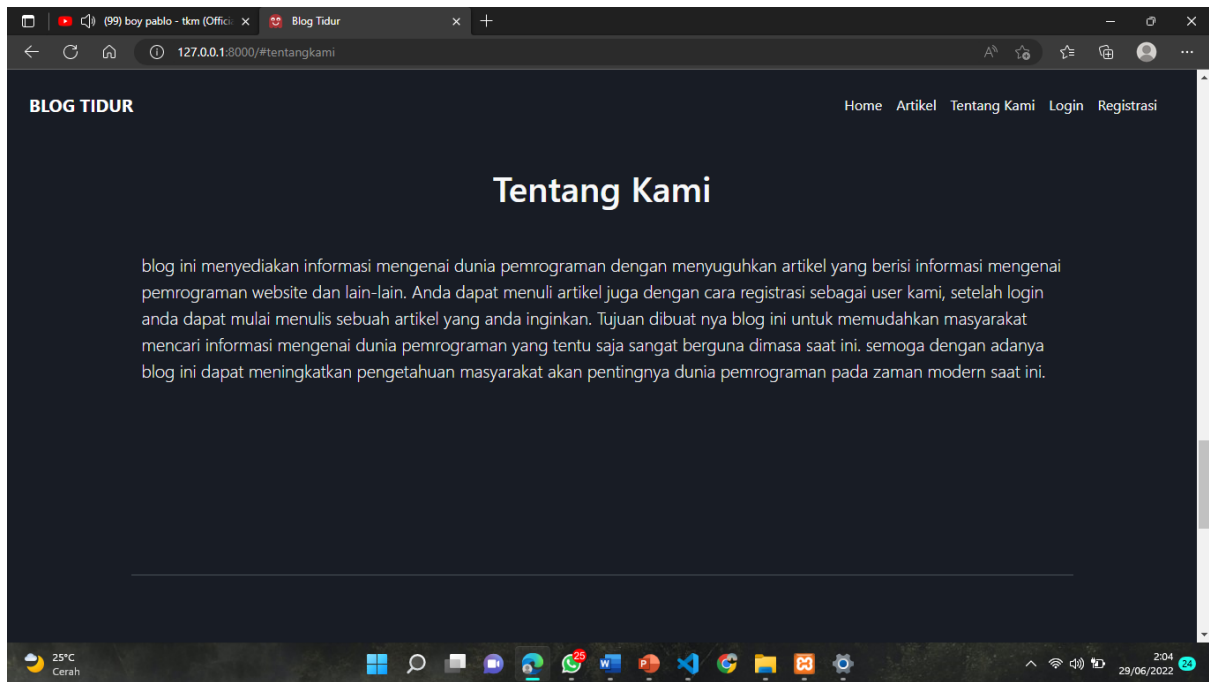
(99) boy pablo - tkm (Offici ×
Blog Tidur ×
+
127.0.0.1:8000/#tentangkami

BLOG TIDUR
Home Artikel Tentang Kami Login Registrasi

Tentang Kami

blog ini menyediakan informasi mengenai dunia pemrograman dengan menyuguhkan artikel yang berisi informasi mengenai pemrograman website dan lain-lain. Anda dapat menuli artikel juga dengan cara registrasi sebagai user kami, setelah login anda dapat mulai menulis sebuah artikel yang anda inginkan. Tujuan dibuat nya blog ini untuk memudahkan masyarakat mencari informasi mengenai dunia pemrograman yang tentu saja sangat berguna dimasa saat ini. semoga dengan adanya blog ini dapat meningkatkan pengetahuan masyarakat akan pentingnya dunia pemrograman pada zaman modern saat ini.

25°C
Cerah
25
2:04
29/06/2022
24